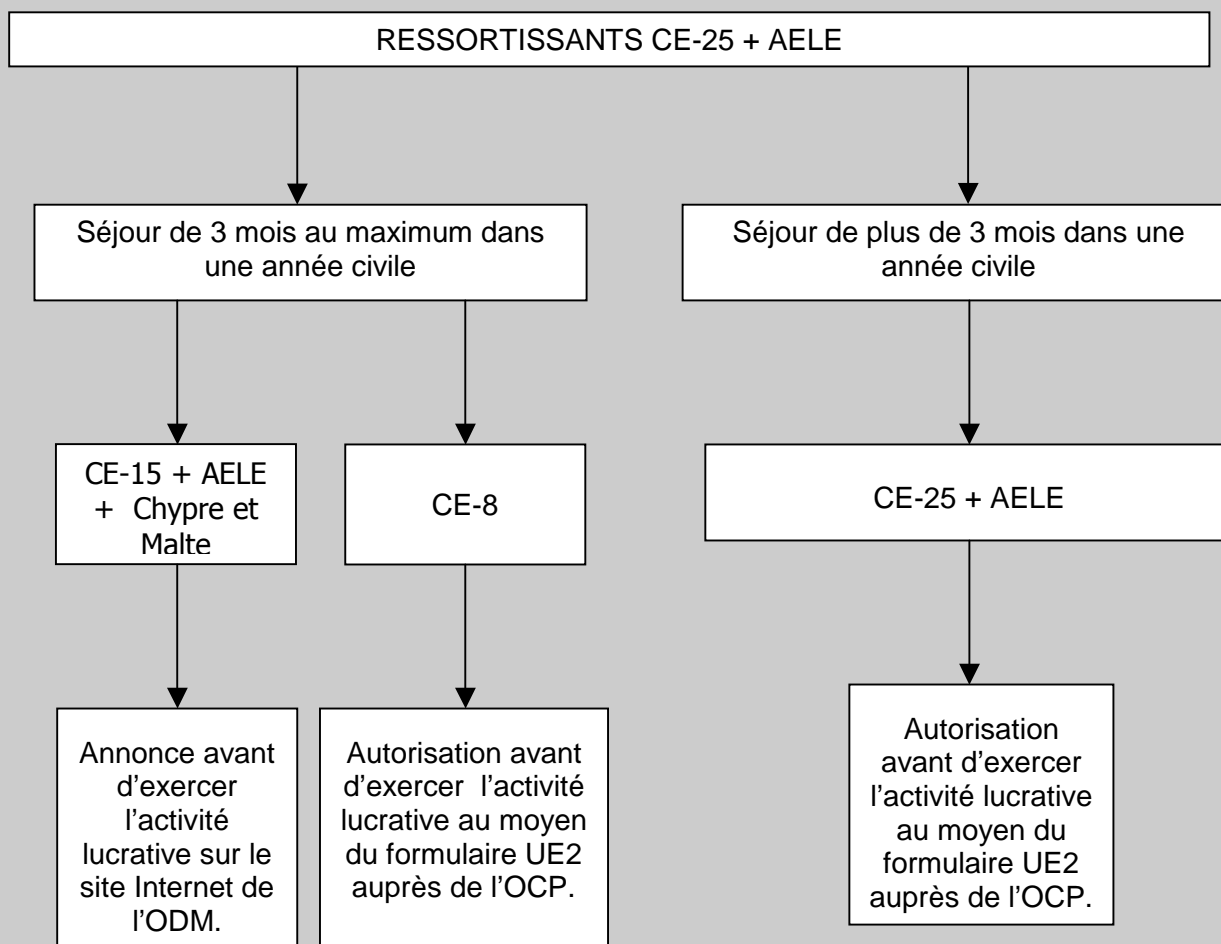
RESSORTISSANTS CE-25 + AELE

Séjour de 3 mois au maximum dans une année civile

Séjour de plus de 3 mois dans une année civile

CE-15 + AELE + Chypre et Malte

CE-8

CE-25 + AELE

Annonce avant d'exercer l'activité lucrative sur le site Internet de l'ODM.

Autorisation avant d'exercer l'activité lucrative au moyen du formulaire UE2 auprès de l'OCP.

Autorisation avant d'exercer l'activité lucrative au moyen du formulaire UE2 auprès de l'OCP.